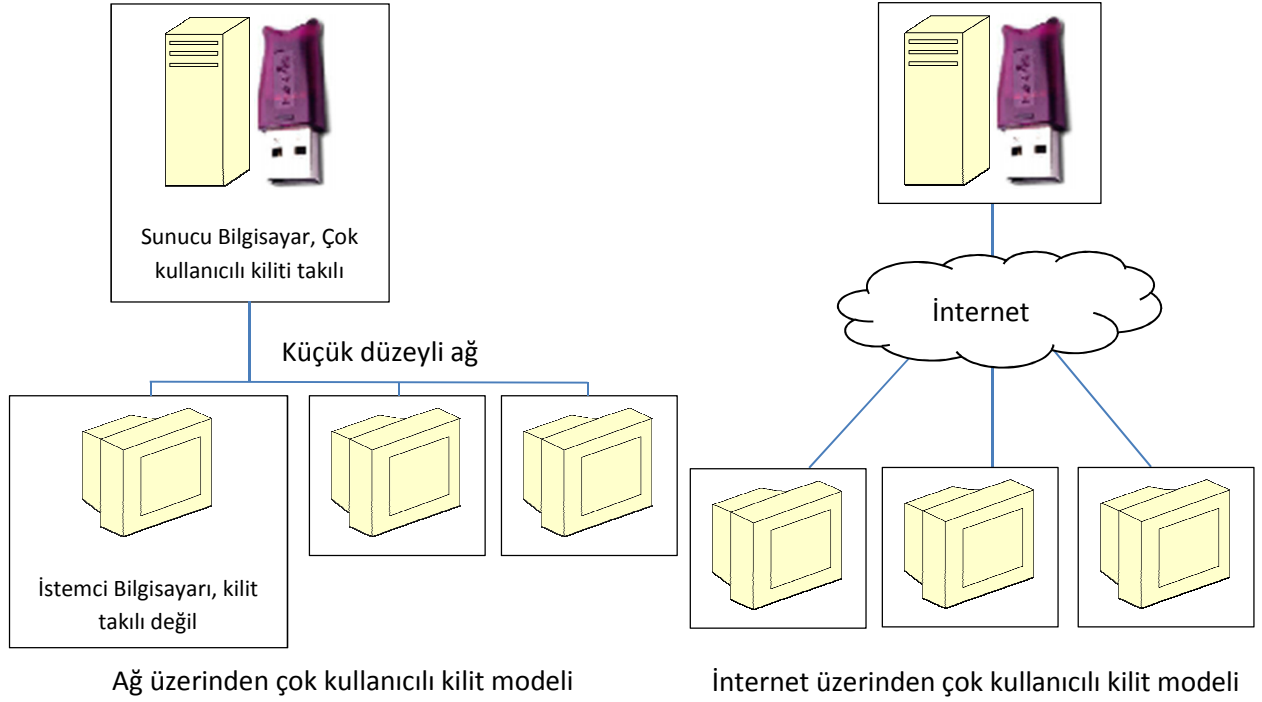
Sunucu Bilgisayar, Çok kullanıcılı kiliti takılı

Küçük düzeyli ağ

İstemci Bilgisayarı, kilit takılı değil

Ağ üzerinden çok kullanıcılı kilit modeli

İnternet

İnternet üzerinden çok kullanıcılı kilit modeli